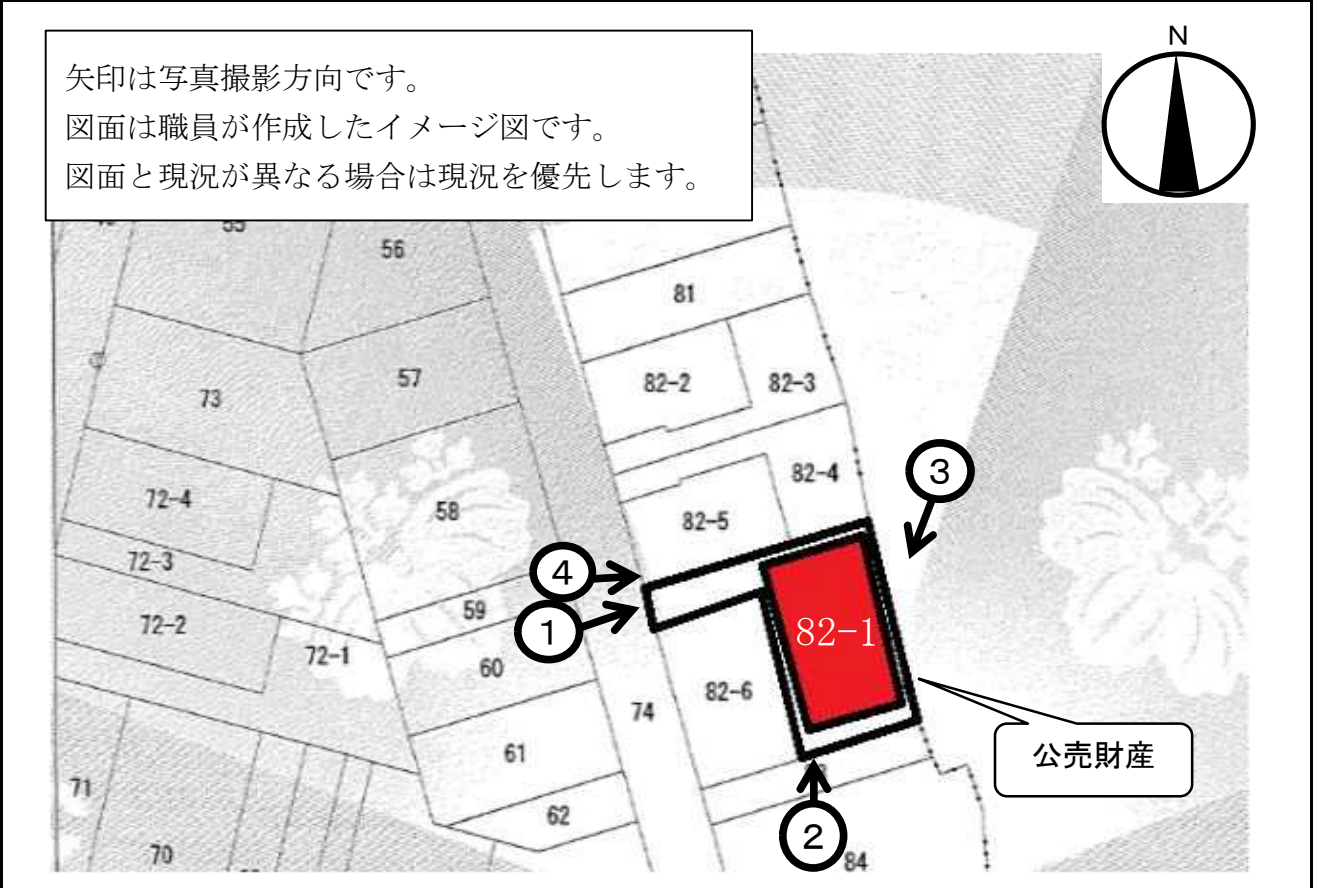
矢印は写真撮影方向です。
図面は職員が作成したイメージ図です。
図面と現況が異なる場合は現況を優先します。

N

55
56
81
82-2
82-3
73
57
82-4
3
72-4
58
82-5
72-3
4
59
1
82-1
72-2
72-1
60
82-6
74
公売財産
61
71
62
2
70
84